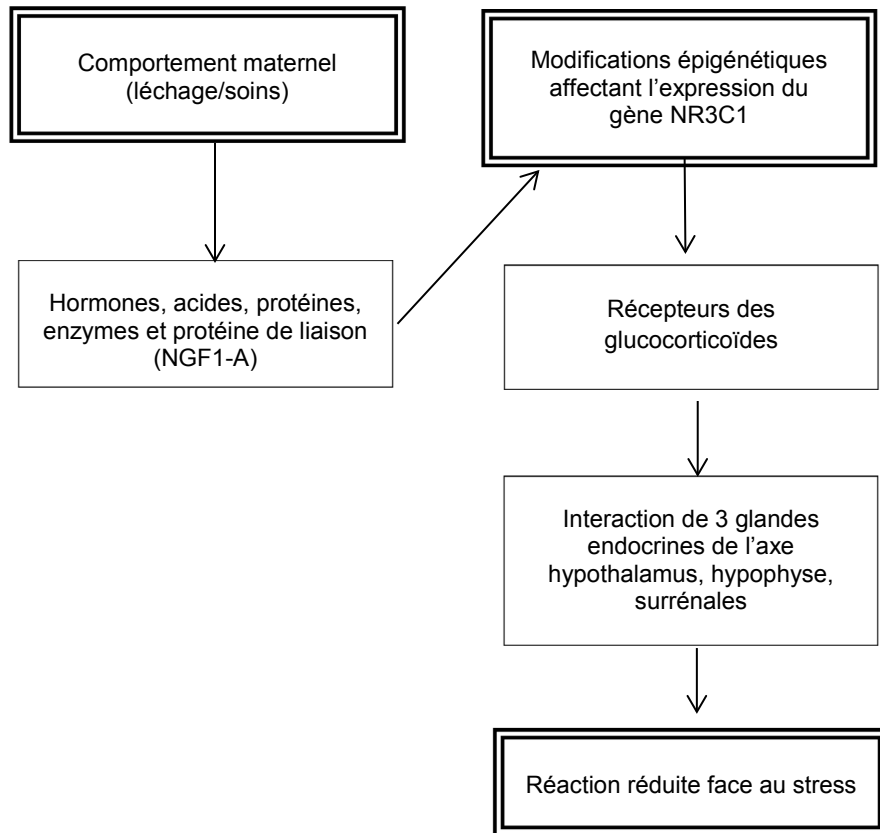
Comportement maternel (léchage/soins)

Hormones, acides, protéines, enzymes et protéine de liaison (NGF1-A)

Modifications épigénétiques affectant l'expression du gène NR3C1

Récepteurs des glucocorticoïdes

Interaction de 3 glandes endocrines de l'axe hypothalamus, hypophyse, surrénales

Réaction réduite face au stress